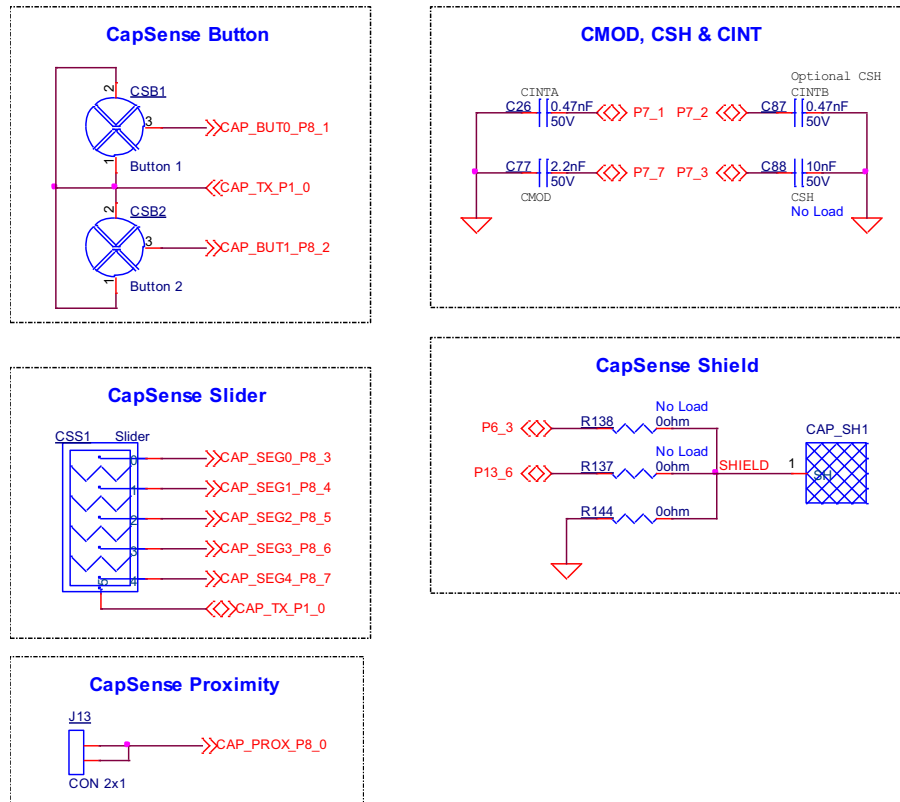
CapSense Button

CSB1
2
3
1
Button 1
CAP_BUT0_P8_1
CAP_TX_P1_0
CSB2
2
3
1
Button 2
CAP_BUT1_P8_2

CMOD, CSH & CINT

Optional CSH
CINTA
C26
0.47nF
50V
P7_1
P7_2
CINTB
C87
0.47nF
50V
C77
2.2nF
50V
CMOD
P7_7
P7_3
C88
10nF
50V
CSH
No Load

CapSense Slider

CSS1
Slider
0
1
2
3
4
5
CAP_SEG0_P8_3
CAP_SEG1_P8_4
CAP_SEG2_P8_5
CAP_SEG3_P8_6
CAP_SEG4_P8_7
CAP_TX_P1_0

CapSense Shield

P6_3
R138
No Load
0ohm
P13_6
R137
No Load
0ohm
SHIELD
1
CAP_SH1
SH
R144
0ohm

CapSense Proximity

J13
CAP_PROX_P8_0
CON 2x1